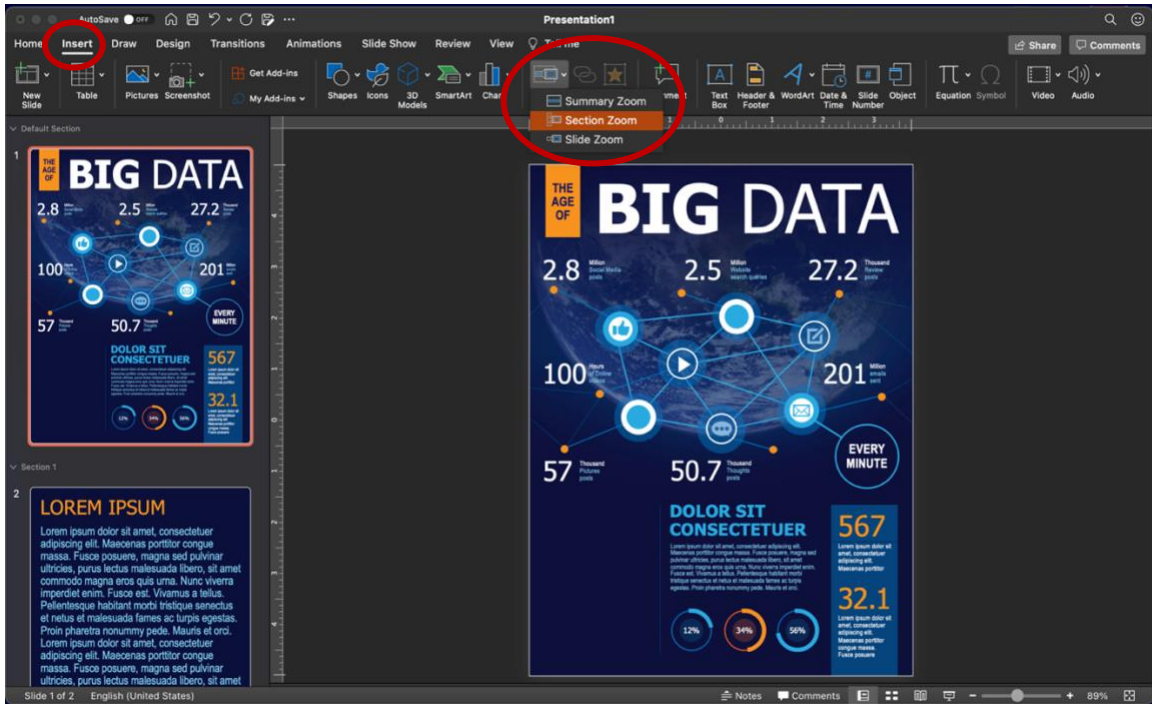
AutoSave OFF Presentation1

Home Insert Draw Design Transitions Animations Slide Show Review View Tell me Share Comments

New Slide Table Pictures Screenshot Get Add-ins My Add-ins Shapes Icons 3D Models SmartArt Chart Comment Text Box Header & Footer WordArt Date & Time Slide Number Object Equation Symbol Video Audio

Summary Zoom
Section Zoom
Slide Zoom

Default Section

1

THE AGE OF BIG DATA

2.8 Million Social Media posts
2.5 Million Website search queries
27.2 Thousand Review posts
100 Hours of Online videos
201 Million emails sent
57 Thousand Pictures posts
50.7 Thousand Thoughts posts
EVERY MINUTE

DOLOR SIT CONSECTETUER

Lorem ipsum dolor sit amet, consectetuer adipiscing elit. Maecenas porttitor congue massa. Fusce posuere, magna sed pulvinar ultricies, purus lectus malesuada libero, sit amet commodo magna eros quis urna. Nunc viverra imperdiet enim. Fusce est. Vivamus a tellus. Pellentesque habitant morbi tristique senectus et netus et malesuada fames ac turpis egestas. Proin pharetra nonummy pede. Mauris et orci.

567 Lorem ipsum dolor sit amet, consectetuer adipiscing elit. Maecenas porttitor

32.1 Lorem ipsum dolor sit amet, consectetuer adipiscing elit. Maecenas porttitor congue massa. Fusce posuere

12% 34% 56%

Section 1

2

LOREM IPSUM

Lorem ipsum dolor sit amet, consectetuer adipiscing elit. Maecenas porttitor congue massa. Fusce posuere, magna sed pulvinar ultricies, purus lectus malesuada libero, sit amet commodo magna eros quis urna. Nunc viverra imperdiet enim. Fusce est. Vivamus a tellus. Pellentesque habitant morbi tristique senectus et netus et malesuada fames ac turpis egestas. Proin pharetra nonummy pede. Mauris et orci. Lorem ipsum dolor sit amet, consectetuer adipiscing elit. Maecenas porttitor congue massa. Fusce posuere, magna sed pulvinar ultricies, purus lectus malesuada libero, sit amet

Slide 1 of 2 English (United States) Notes Comments 89%